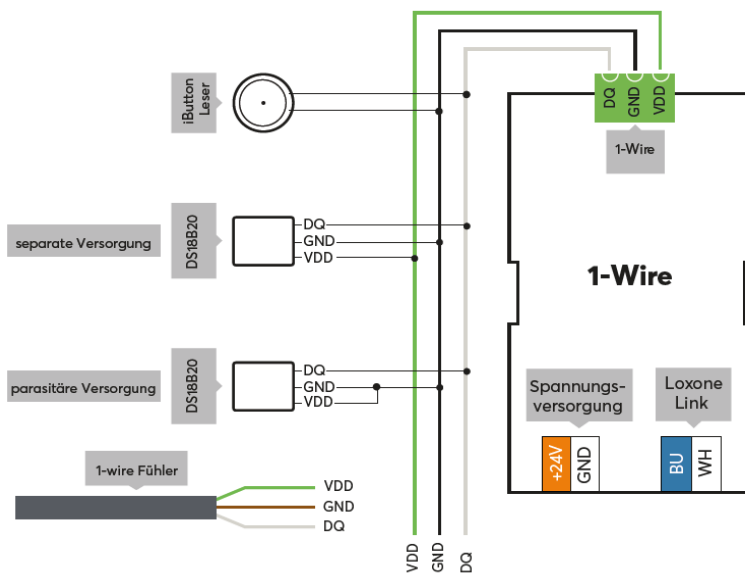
iButton Leser

DQ GND VDD

1-Wire

separate Versorgung

DS18B20

DQ
GND
VDD

1-Wire

parasitäre Versorgung

DS18B20

DQ
GND
VDD

Spannungsversorgung

+24V GND

Loxone Link

BU WH

1-wire Fühler

VDD
GND
DQ

VDD GND DQ